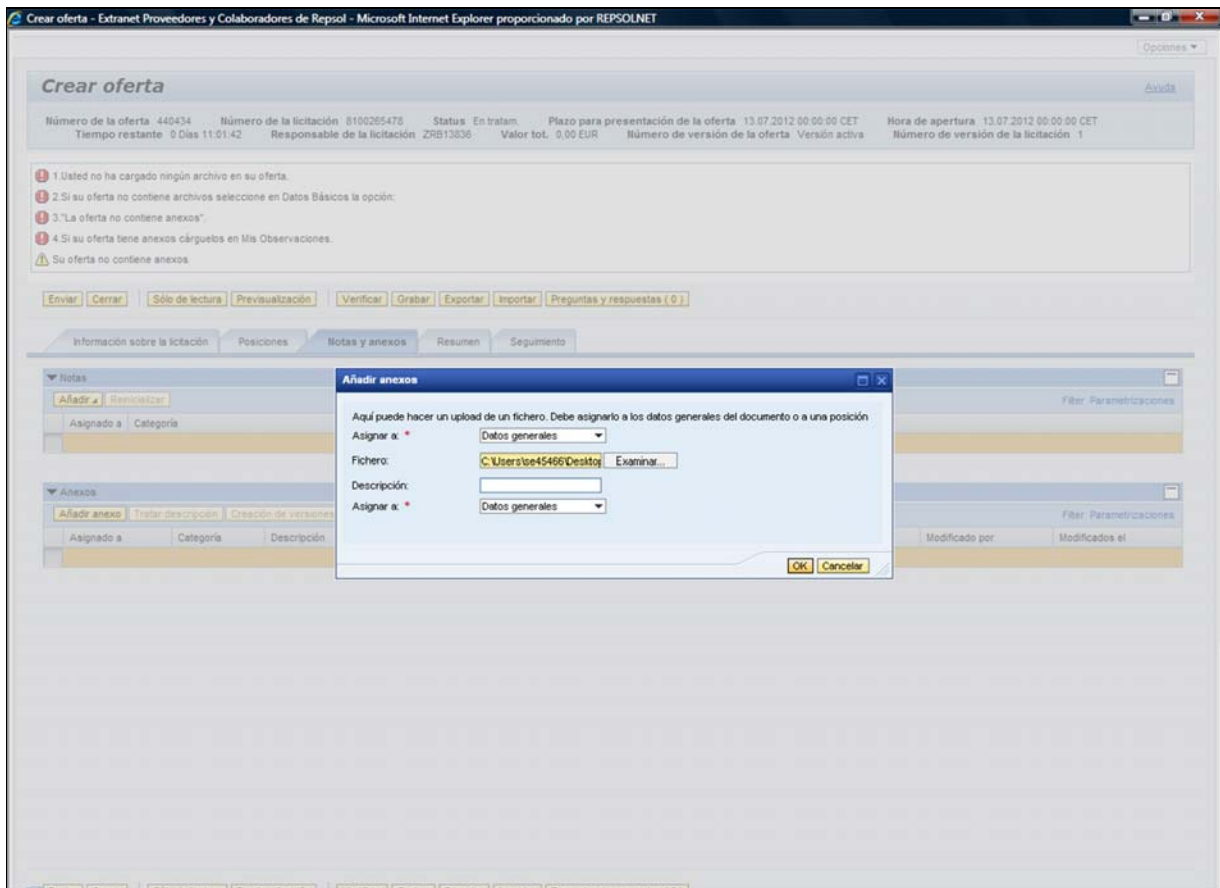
Crear oferta - Extranet Proveedores y Colaboradores de Repsol - Microsoft Internet Explorer proporcionado por REPSOLNET

Opciones ▾

Crear oferta

Ayuda

Número de la oferta 440434 Número de la licitación 8100265478 Status En tratam. Plazo para presentación de la oferta 13.07.2012 00:00:00 CET Hora de apertura 13.07.2012 00:00:00 CET
Tiempo restante 0 Días 11:01:42 Responsable de la licitación ZRB13836 Valor tot. 0,00 EUR Número de versión de la oferta Versión activa Número de versión de la licitación 1

1.Usted no ha cargado ningún archivo en su oferta.
2.Si su oferta no contiene archivos seleccione en Datos Básicos la opción:
3."La oferta no contiene anexos".
4.Si su oferta tiene anexos cárguelos en Mis Observaciones.
Su oferta no contiene anexos

Enviar | Cerrar | Sólo de lectura | Previsualización | Verificar | Grabar | Exportar | Importar | Preguntas y respuestas ( 0 )

Información sobre la licitación | Posiciones | Notas y anexos | Resumen | Seguimiento

▼ Notas
Añadir | Reinicializar
Asignado a | Categoría
Filter Parametrizaciones

▼ Anexos
Añadir anexo | Tratar descripción | Creación de versiones
Asignado a | Categoría | Descripción | Modificado por | Modificados el
Filter Parametrizaciones

Añadir anexos

Aquí puede hacer un upload de un fichero. Debe asignarlo a los datos generales del documento o a una posición

Asignar a: * Datos generales
Fichero: C:\Users\se45466\Desktop Examinar...
Descripción:
Asignar a: * Datos generales

OK Cancelar